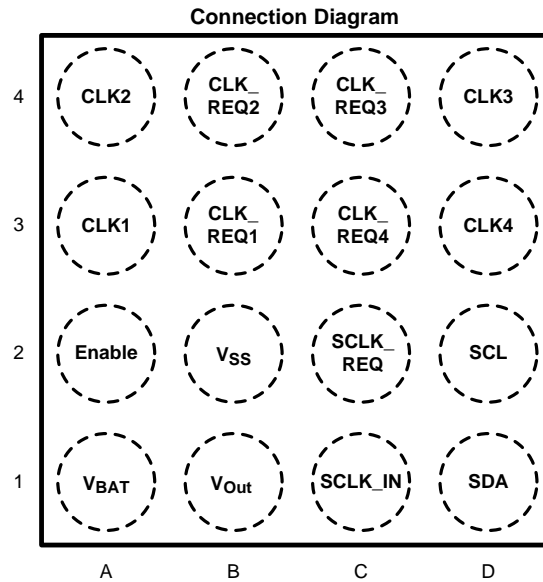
Connection Diagram

| | | | | |
|---|---|---|---|---|
| 4 | CLK2 | CLK_ REQ2 | CLK_ REQ3 | CLK3 |
| 3 | CLK1 | CLK_ REQ1 | CLK_ REQ4 | CLK4 |
| 2 | Enable | $V_{SS}$ | SCLK_ REQ | SCL |
| 1 | $V_{BAT}$ | $V_{Out}$ | SCLK_IN | SDA |
| | A | B | C | D |